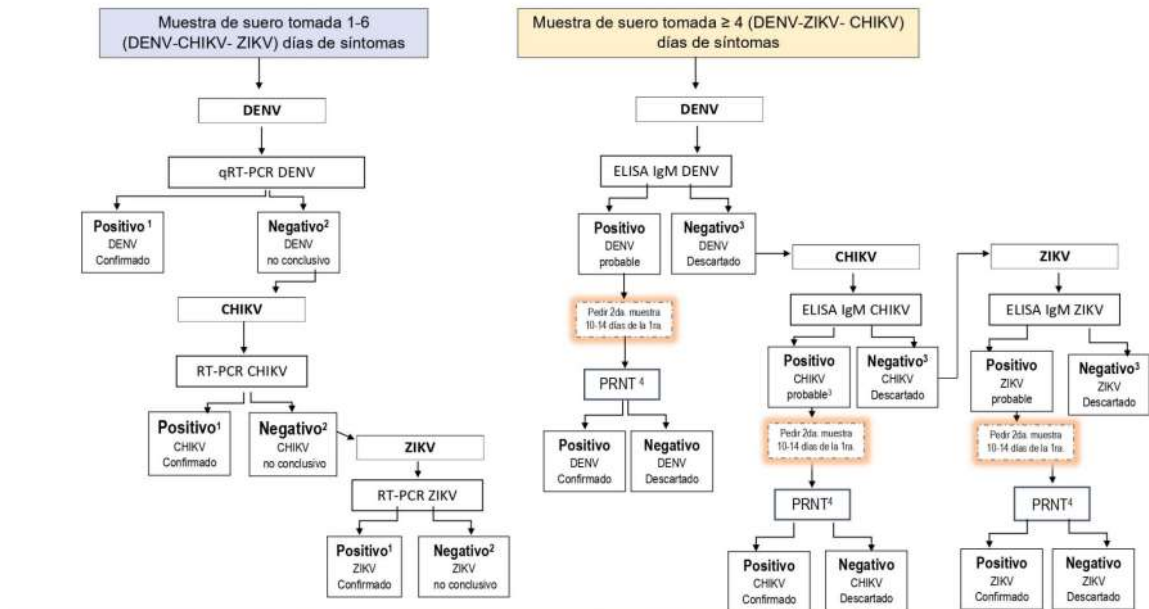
Muestra de suero tomada 1-6 (DENV-CHIKV- ZIKV) días de síntomas

DENV

qRT-PCR DENV

Positivo$^1$ DENV Confirmado

Negativo$^2$ DENV no conclusivo

CHIKV

RT-PCR CHIKV

Positivo$^1$ CHIKV Confirmado

Negativo$^2$ CHIKV no conclusivo

ZIKV

RT-PCR ZIKV

Positivo$^1$ ZIKV Confirmado

Negativo$^2$ ZIKV no conclusivo

Muestra de suero tomada ≥ 4 (DENV-ZIKV- CHIKV) días de síntomas

DENV

ELISA IgM DENV

Positivo DENV probable

Negativo$^3$ DENV Descartado

Pedir 2da. muestra 10-14 días de la 1ra.

PRNT $^4$

Positivo DENV Confirmado

Negativo DENV Descartado

CHIKV

ELISA IgM CHIKV

Positivo CHIKV probable$^3$

Negativo$^3$ CHIKV Descartado

Pedir 2da. muestra 10-14 días de la 1ra.

PRNT$^4$

Positivo CHIKV Confirmado

Negativo CHIKV Descartado

ZIKV

ELISA IgM ZIKV

Positivo ZIKV probable

Negativo$^3$ ZIKV Descartado

Pedir 2da. muestra 10-14 días de la 1ra.

PRNT$^4$

Positivo ZIKV Confirmado

Negativo ZIKV Descartado